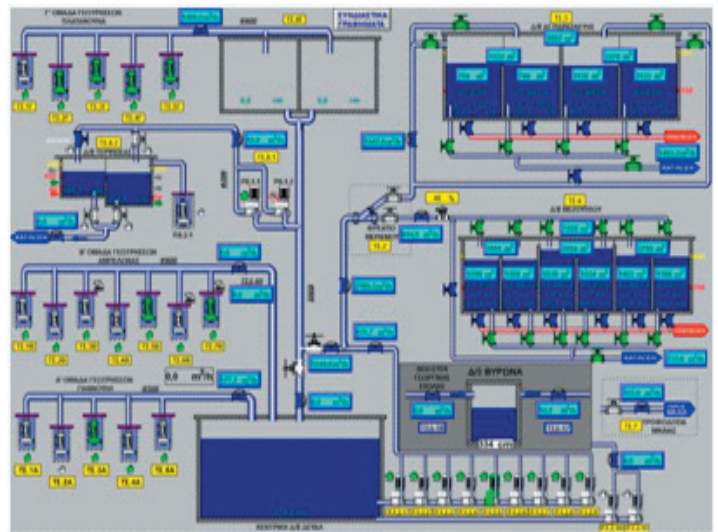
Γ' ΟΜΑΔΑ ΓΕΩΤΡΗΣΕΩΝ ΠΛΑΤΑΝΟΒΡΥΣΗ

ΣΥΝΟΠΤΙΚΑ ΓΡΑΦΗΜΑΤΑ

Β' ΟΜΑΔΑ ΓΕΩΤΡΗΣΕΩΝ ΑΜΠΕΛΟΚΗΠΩΝ

Α' ΟΜΑΔΑ ΓΕΩΤΡΗΣΕΩΝ ΓΑΜΒΙΟΠΟΥ

0,0 $m^3/h$

Δ/Ξ ΒΥΡΩΝΑ

Δ/Ξ ΜΕΣΟΓΕΙΟΥ

ΚΕΝΤΡΙΚΗ Δ/Ξ ΔΕΥΑΛ

Τ1.1

Τ1.2

Τ1.3

Τ1.4

Τ1.5

Τ1.6

Τ1.7

ΚΑΤΑΛΟΓΟΣ

ΚΑΤΑΛΟΓΟΣ

ΚΑΤΑΛΟΓΟΣ

ΚΑΤΑΛΟΓΟΣ

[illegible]